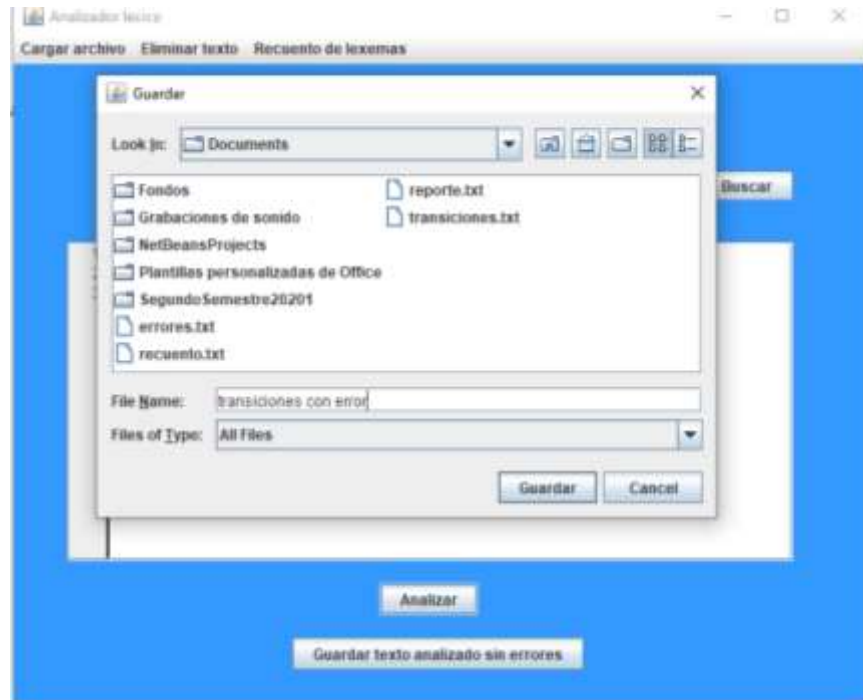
Analizador lexico

Cargar archivo Eliminar texto Recuento de lexemas

Guardar

Look In: Documents

Fondos
Grabaciones de sonido
NetBeansProjects
Plantillas personalizadas de Office
SegundoSemestre20201
errores.txt
recuento.txt
reporte.txt
transiciones.txt

File Name: transiciones con error

Files of Type: All Files

Guardar Cancel

Buscar

Analizar

Guardar texto analizado sin errores